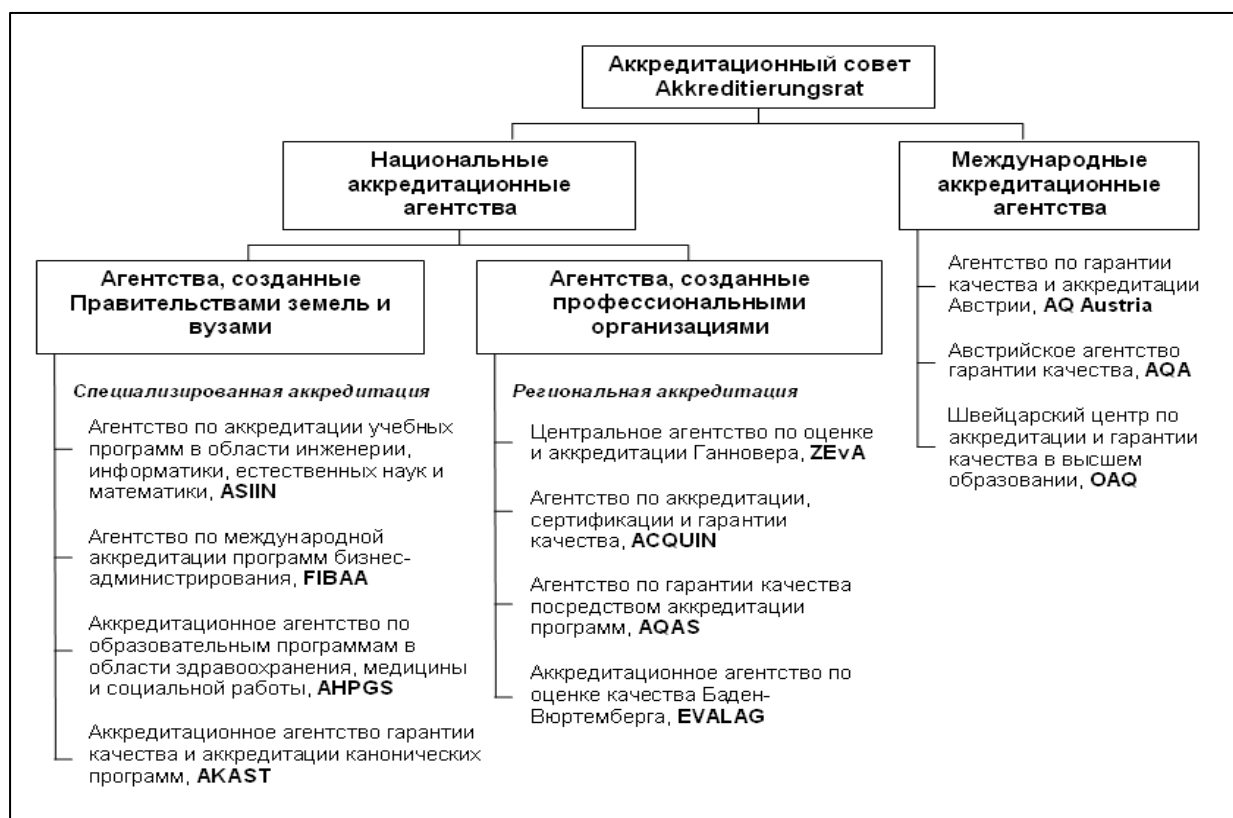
Аккредитационный совет
Akkreditierungsrat

Национальные аккредитационные агентства

Международные аккредитационные агентства

Агентства, созданные Правительствами земель и вузами

Агентства, созданные профессиональными организациями

Специализированная аккредитация

Агентство по аккредитации учебных программ в области инженерии, информатики, естественных наук и математики, ASIIN

Агентство по международной аккредитации программ бизнес-администрирования, FIBAA

Аккредитационное агентство по образовательным программам в области здравоохранения, медицины и социальной работы, AHPGS

Аккредитационное агентство гарантии качества и аккредитации канонических программ, AKAST

Региональная аккредитация

Центральное агентство по оценке и аккредитации Ганновера, ZEvA

Агентство по аккредитации, сертификации и гарантии качества, ACQUIN

Агентство по гарантии качества посредством аккредитации программ, AQAS

Аккредитационное агентство по оценке качества Баден-Вюртемберга, EVALAG

Агентство по гарантии качества и аккредитации Австрии, AQ Austria

Австрийское агентство гарантии качества, AQA

Швейцарский центр по аккредитации и гарантии качества в высшем образовании, OAQ